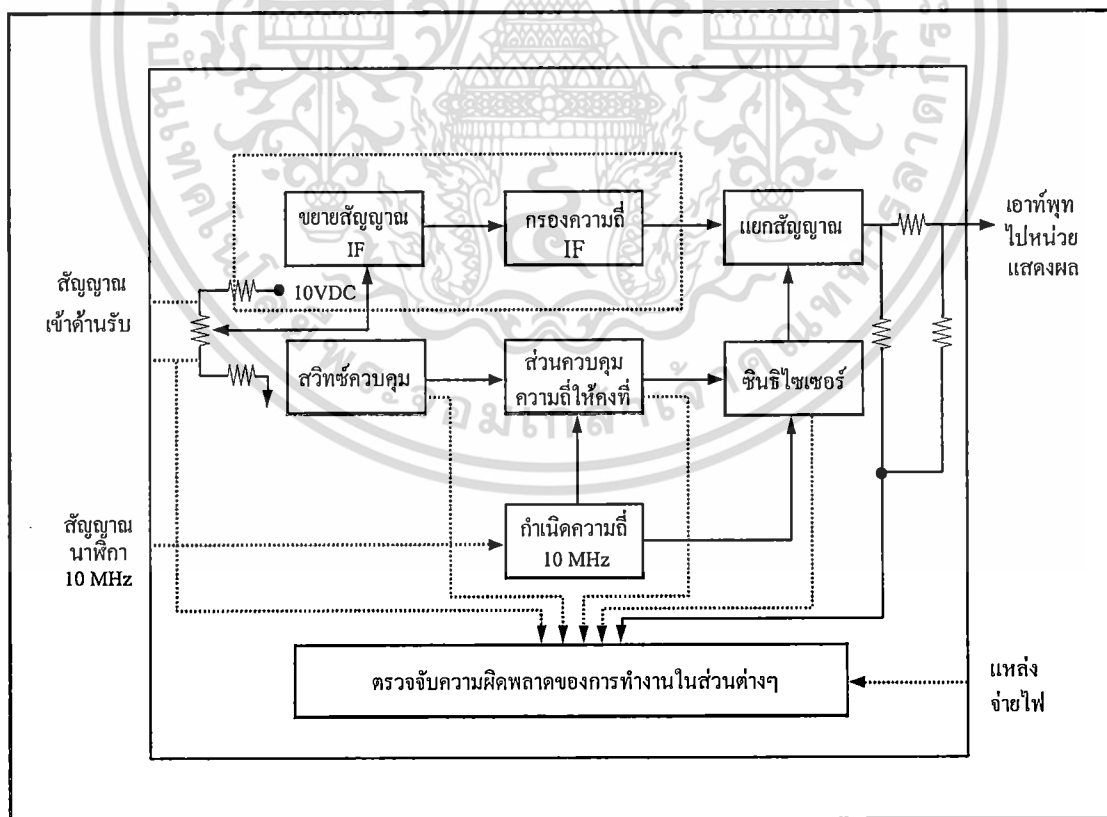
ขยายสัญญาณ IF

กรองความถี่ IF

แยกสัญญาณ

เอาท์พุท ไปหน่วยแสดงผล

สัญญาณ เข้าด้านรับ

10VDC

สวิทซ์ควบคุม

ส่วนควบคุม ความถี่ให้คงที่

ซินธิไซเซอร์

สัญญาณ นาฬิกา 10 MHz

กำเนิดความถี่ 10 MHz

ตรวจจับความผิดพลาดของการทำงานในส่วนต่างๆ

แหล่ง จ่ายไฟ